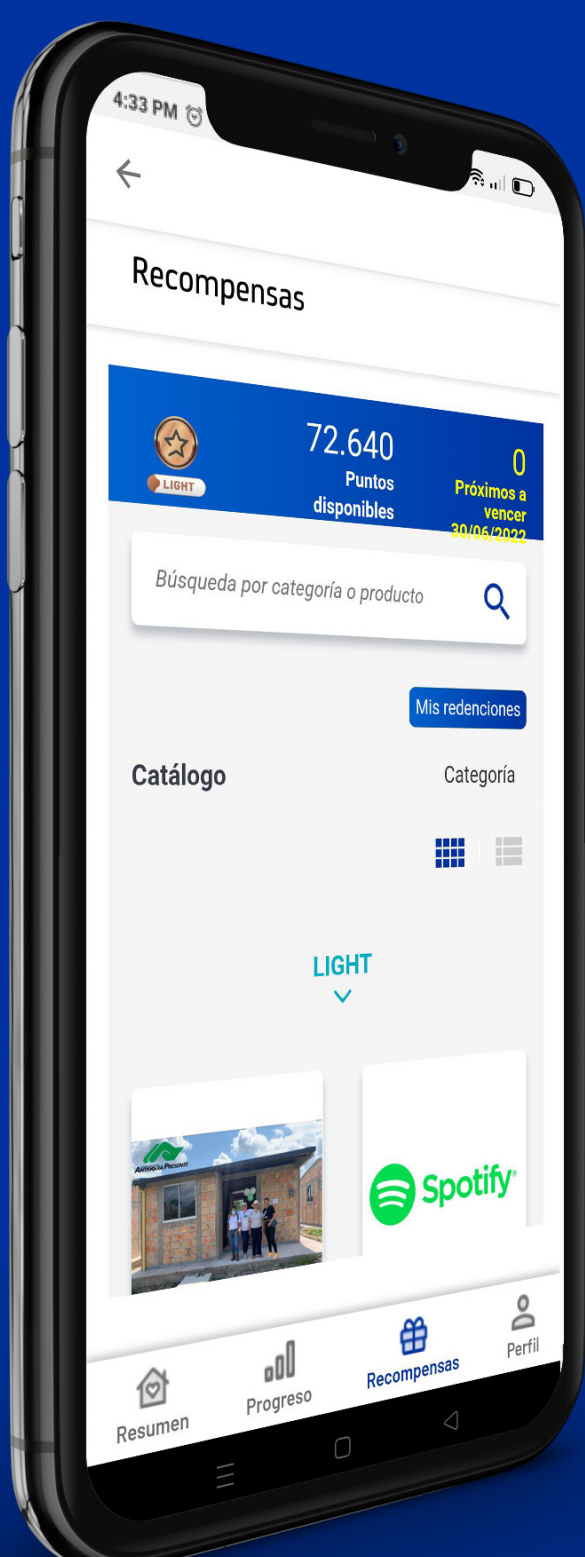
4:33 PM

Recompensas

LIGHT

72.640
Puntos disponibles

0
Próximos a vencer
30/06/2022

Búsqueda por categoría o producto

Mis redenciones

Catálogo

Categoría

LIGHT

Antioquia Presente

Spotify

Resumen
Progreso
Recompensas
Perfil